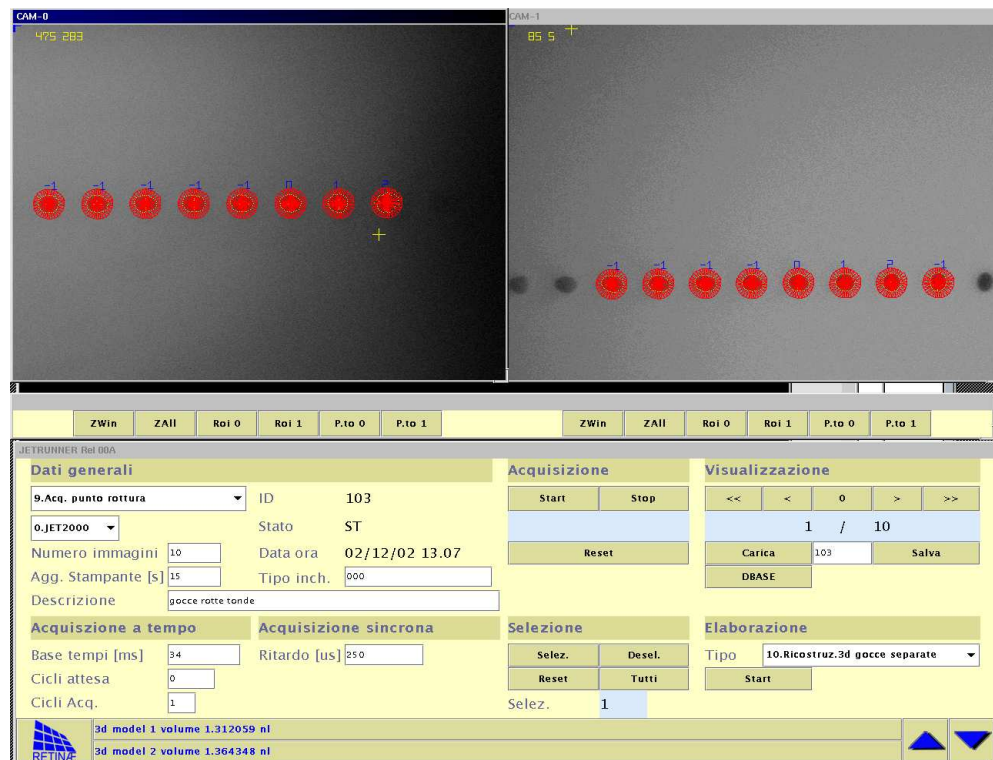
CAM-0
475 283

-1 -1 -1 -1 -1 0 1 2

CAM-1
85 5

-1 -1 -1 -1 0 1 2 -1

ZWin | ZAll | Roi 0 | Roi 1 | P.to 0 | P.to 1

ZWin | ZAll | Roi 0 | Roi 1 | P.to 0 | P.to 1

JETRUNNER Rel 00A

Dati generali

9.Acq. punto rottura

ID 103

0.JET2000

Stato ST

Numero immagini 10

Data ora 02/12/02 13.07

Agg. Stampante [s] 15

Tipo inch. 000

Descrizione gocce rotte tonde

Acquisizione

Start | Stop

Reset

Visualizzazione

<< | < | 0 | > | >>

1 / 10

Carica 103 Salva

DBASE

Acquiszione a tempo

Base tempi [ms] 34

Cicli attesa 0

Cicli Acq. 1

Acquisizione sincrona

Ritardo [us] 250

Selezione

Selez. | Desel.

Reset | Tutti

Selez. 1

Elaborazione

Tipo 10.Ricostruz.3d gocce separate

Start

RETINA

3d model 1 volume 1.312059 nl

3d model 2 volume 1.364348 nl